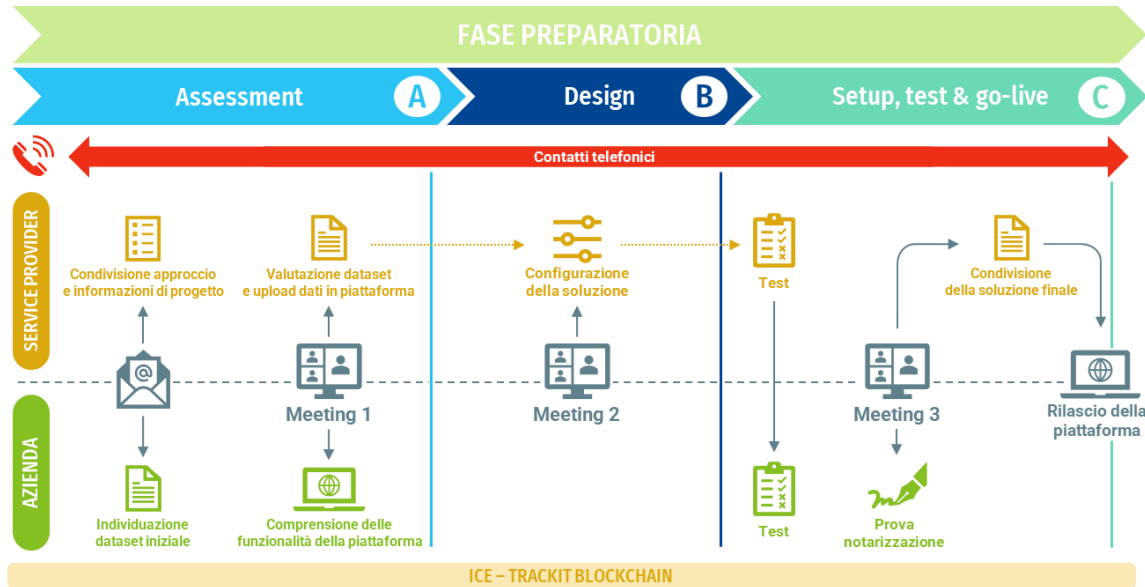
FASE PREPARATORIA

Assessment A

Design B

Setup, test & go-live C

Contatti telefonici

SERVICE PROVIDER

AZIENDA

Condivisione approccio e informazioni di progetto

Valutazione dataset e upload dati in piattaforma

Configurazione della soluzione

Test

Condivisione della soluzione finale

Meeting 1

Meeting 2

Meeting 3

Rilascio della piattaforma

Individuazione dataset iniziale

Comprensione delle funzionalità della piattaforma

Test

Prova notarizzazione

ICE – TRACKIT BLOCKCHAIN